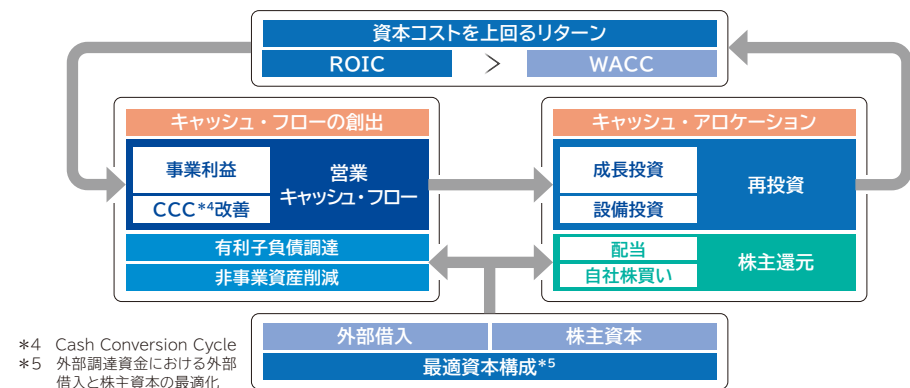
資本コストを上回るリターン

ROIC ＞ WACC

キャッシュ・フローの創出

事業利益

CCC*4改善

営業キャッシュ・フロー

有利子負債調達

非事業資産削減

キャッシュ・アロケーション

成長投資

設備投資

再投資

配当

自社株買い

株主還元

外部借入

株主資本

最適資本構成*5

*4　Cash Conversion Cycle
*5　外部調達資金における外部借入と株主資本の最適化